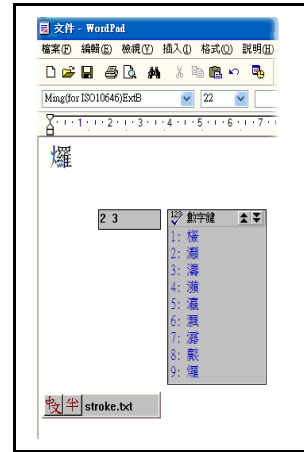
文件 - WordPad
檔案(F) 編輯(E) 檢視(V) 插入(I) 格式(O) 說明(H)
Ming(for ISO10646)ExtB
22
1 · 2 · 3 · 4 · 5 · 6 · 7

2 3
123 數字鍵
1: 檻
2: 灦
3: 濤
4: 瀨
5: 瀛
6: 濾
7: 瀑
8: 颴
9: 燿
牧 半 stroke.txt